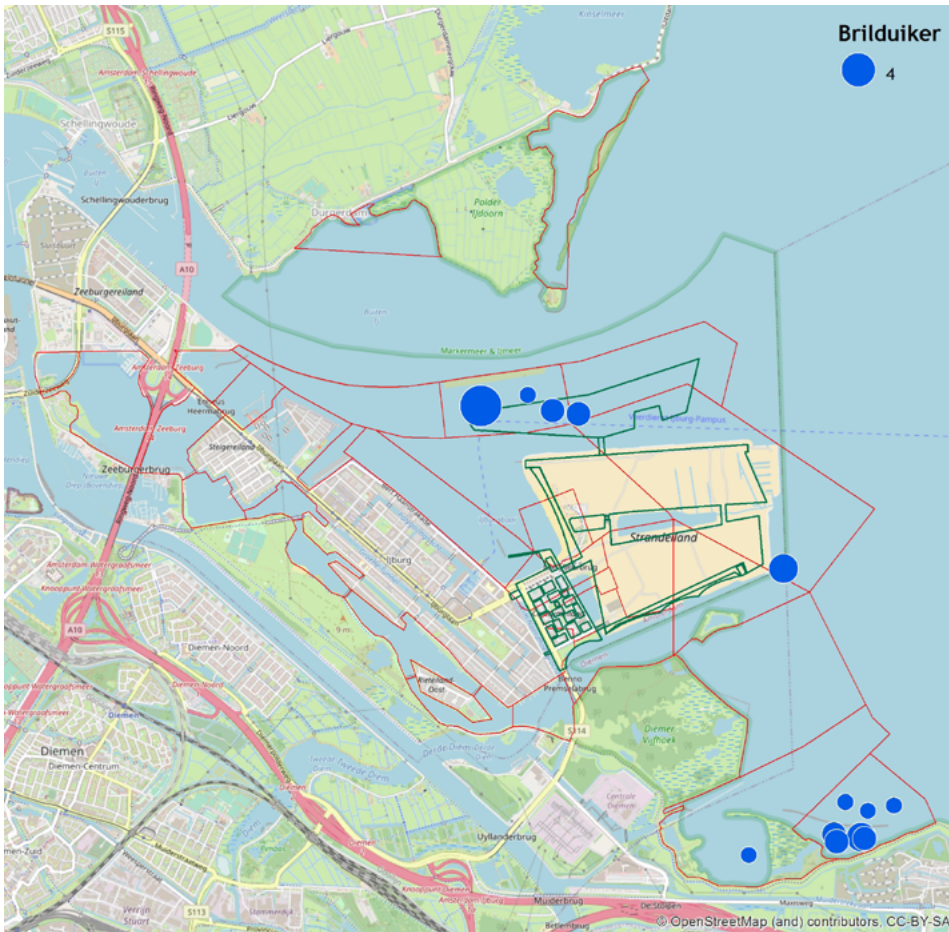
Brilduiker

4

S115

Amsterdam-Schellingwoude

Schellingwoude

Schellingwouderbrug

Durgerdam

Polder IJdoorn

A10

Zeeburgereiland

Amsterdam-Zeeburg

Markermeer & IJmeer

Enneus Heermabrug

Steigereiland

Zeeburgerbrug

IJburg

Strandeiland

Amsterdam-Watergraafsmeer

A10

Diemen-Noord

Rieteiland Oost

Benno Premselabrug

Diemen

Diemen-Centrum

Diemer Vijfhoek

S114

Uyllanderbrug

Muiderbrug

S113

Centrale Diemen

© OpenStreetMap (and) contributors, CC-BY-SA